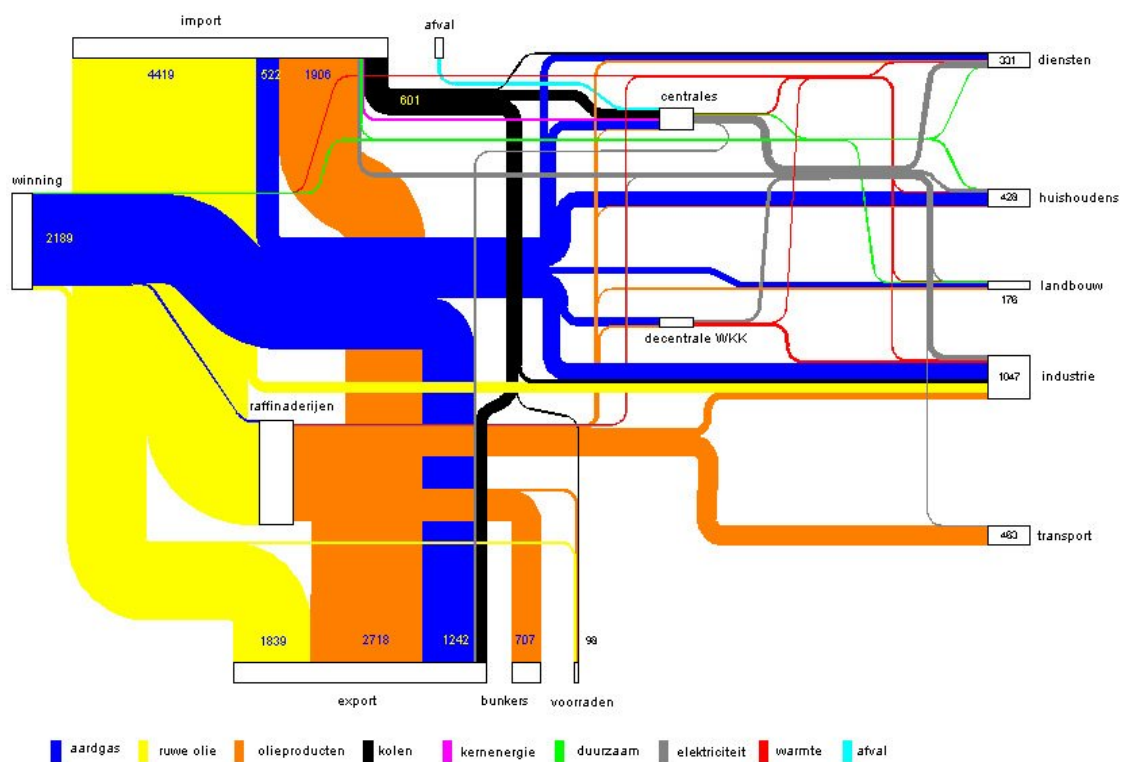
import

afval

4419

522

1906

601

centrales

331 diensten

winning

2189

428 huishoudens

landbouw

176

decentrale WKK

1047 industrie

raffinaderijen

483 transport

1839

2718

1242

707

98

export

bunkers

voorraden

aardgas ruwe olie olieproducten kolen kernenergie duurzaam elektriciteit warmte afval